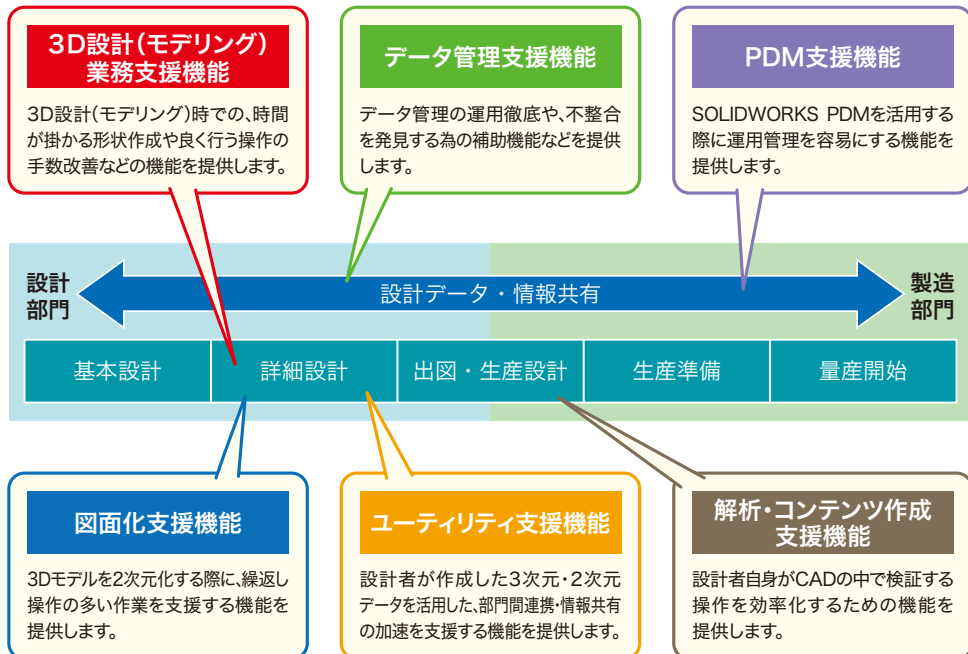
3D設計(モデリング)業務支援機能

3D設計(モデリング)時での、時間が掛かる形状作成や良く行う操作の手数改善などの機能を提供します。

データ管理支援機能

データ管理の運用徹底や、不整合を発見する為の補助機能などを提供します。

PDM支援機能

SOLIDWORKS PDMを活用する際に運用管理を容易にする機能を提供します。

設計部門

設計データ・情報共有

製造部門

| 基本設計 | 詳細設計 | 出図・生産設計 | 生産準備 | 量産開始 |
|---|---|---|---|---|

図面化支援機能

3Dモデルを2次元化する際に、繰返し操作の多い作業を支援する機能を提供します。

ユーティリティ支援機能

設計者が作成した3次元・2次元データを活用した、部門間連携・情報共有の加速を支援する機能を提供します。

解析・コンテンツ作成支援機能

設計者自身がCADの中で検証する操作を効率化するための機能を提供します。